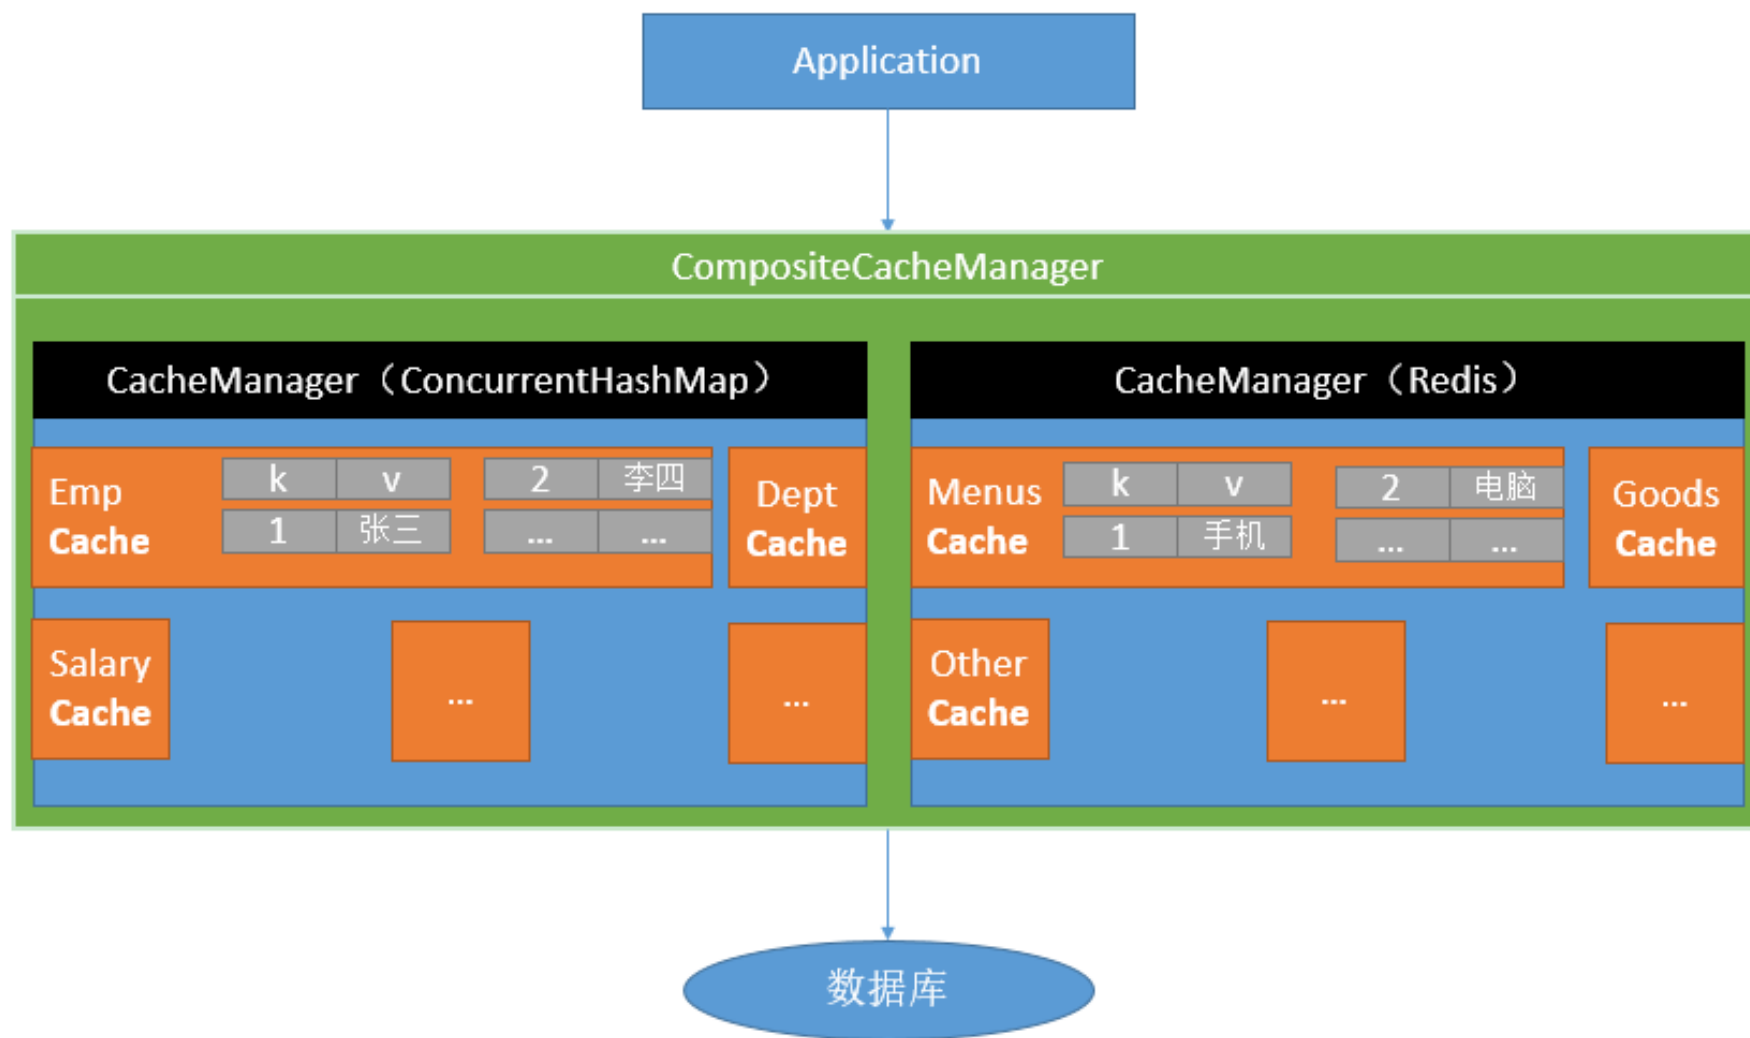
Application

CompositeCacheManager

CacheManager（ConcurrentHashMap）

Emp Cache

| k | v |
|---|---|
| 1 | 张三 |

| 2 | 李四 |
|---|---|
| ... | ... |

Dept Cache

Salary Cache

...

...

CacheManager（Redis）

Menus Cache

| k | v |
|---|---|
| 1 | 手机 |

| 2 | 电脑 |
|---|---|
| ... | ... |

Goods Cache

Other Cache

...

...

数据库